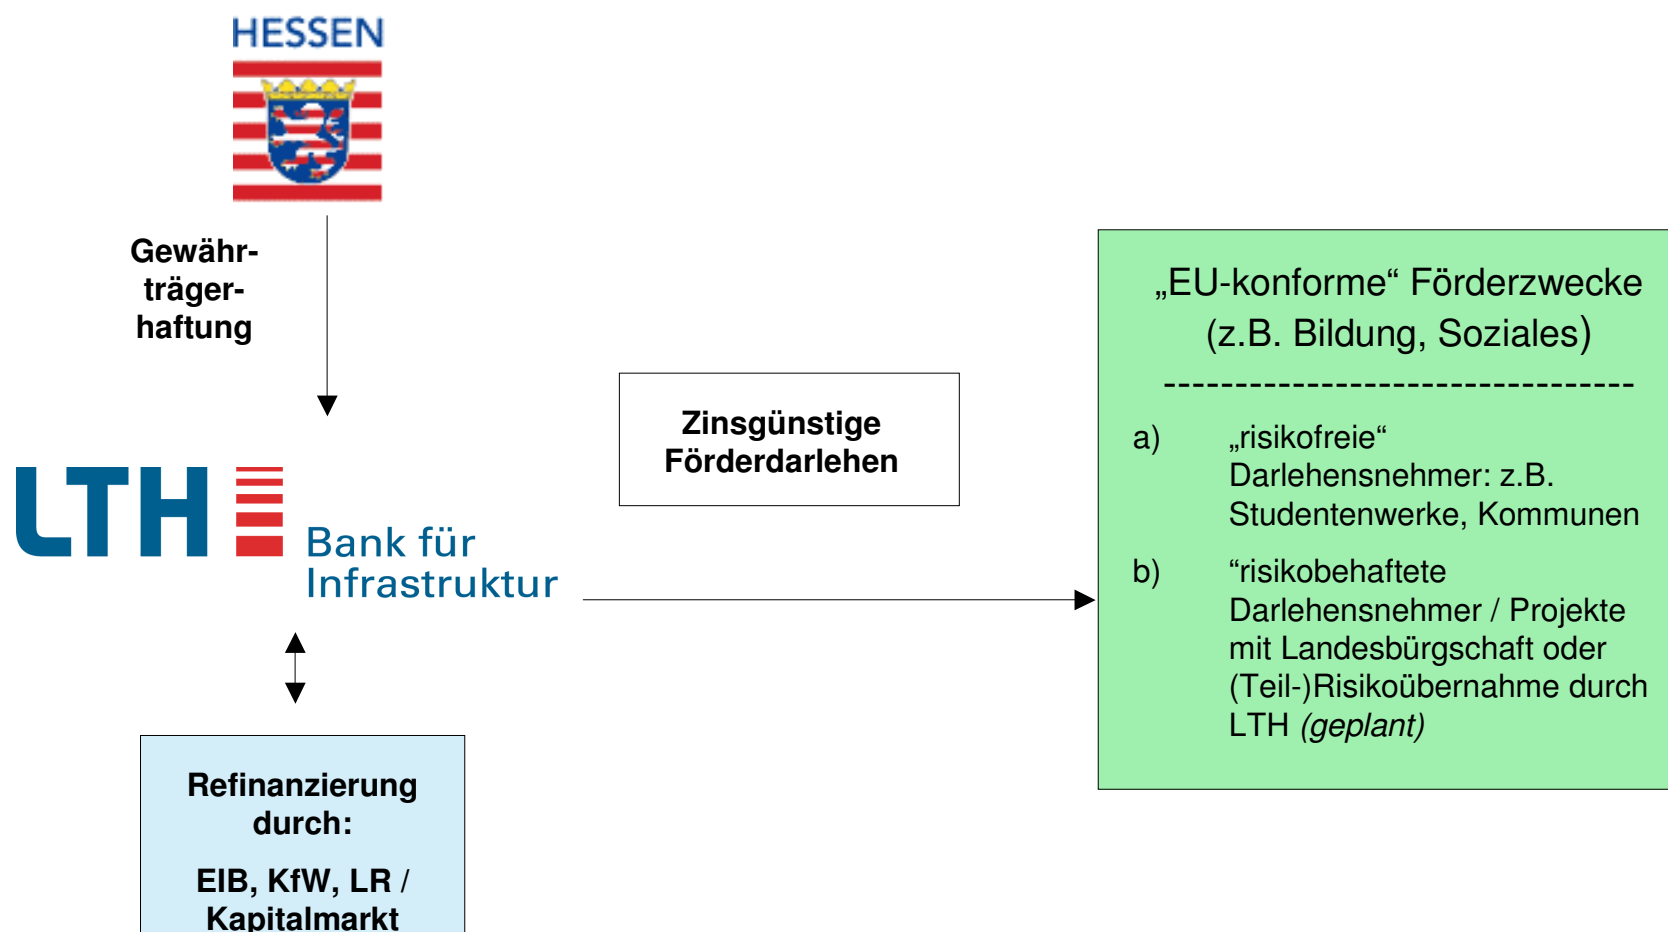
HESSEN

Gewährträgerhaftung

LTH

Bank für Infrastruktur

Zinsgünstige Förderdarlehen

„EU-konforme“ Förderzwecke (z.B. Bildung, Soziales)

--------------------------------

a) „risikofreie“ Darlehensnehmer: z.B. Studentenwerke, Kommunen

b) “risikobehaftete Darlehensnehmer / Projekte mit Landesbürgschaft oder (Teil-)Risikoübernahme durch LTH *(geplant)*

Refinanzierung durch:

EIB, KfW, LR / Kapitalmarkt